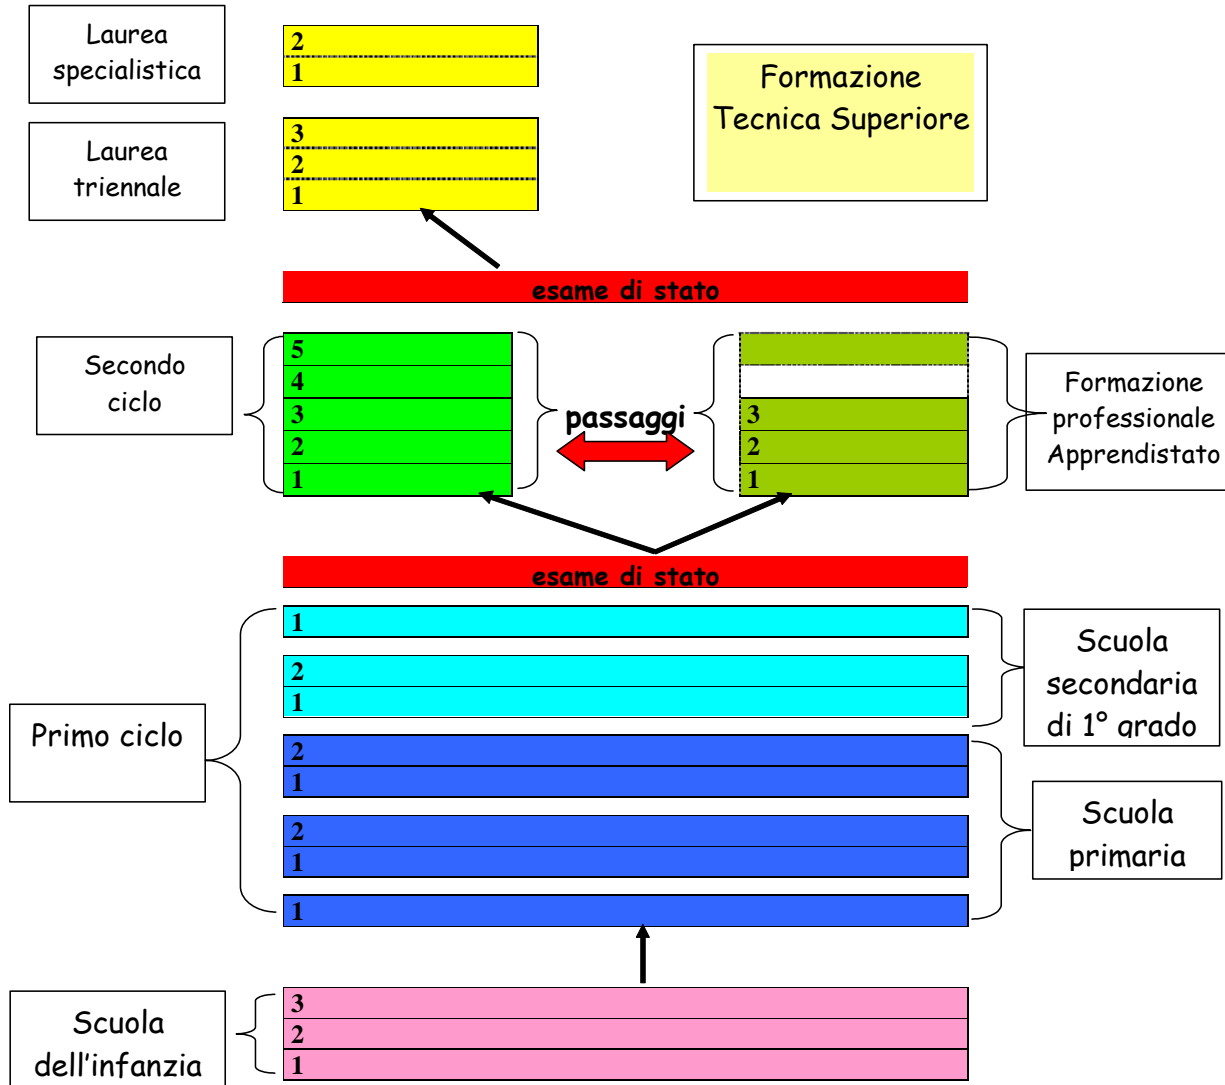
Laurea specialistica

2
1

Formazione Tecnica Superiore

Laurea triennale

3
2
1

esame di stato

Secondo ciclo

5
4
3
2
1

passaggi

3
2
1

Formazione professionale Apprendistato

esame di stato

1

2
1

Scuola secondaria di 1° grado

Primo ciclo

2
1

2
1

Scuola primaria

1

Scuola dell'infanzia

3
2
1